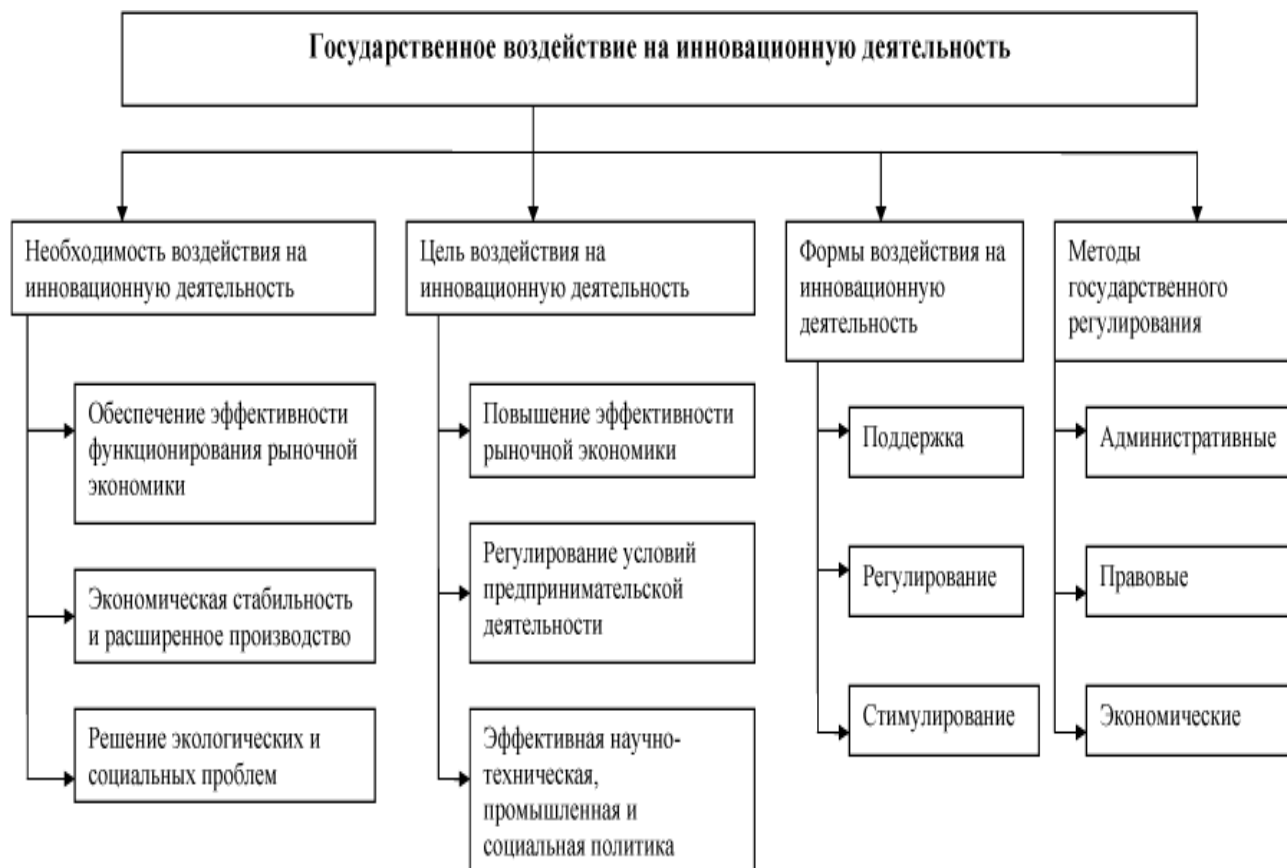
Государственное воздействие на инновационную деятельность

Необходимость воздействия на инновационную деятельность

Обеспечение эффективности функционирования рыночной экономики

Экономическая стабильность и расширенное производство

Решение экологических и социальных проблем

Цель воздействия на инновационную деятельность

Повышение эффективности рыночной экономики

Регулирование условий предпринимательской деятельности

Эффективная научно-техническая, промышленная и социальная политика

Формы воздействия на инновационную деятельность

Поддержка

Регулирование

Стимулирование

Методы государственного регулирования

Административные

Правовые

Экономические